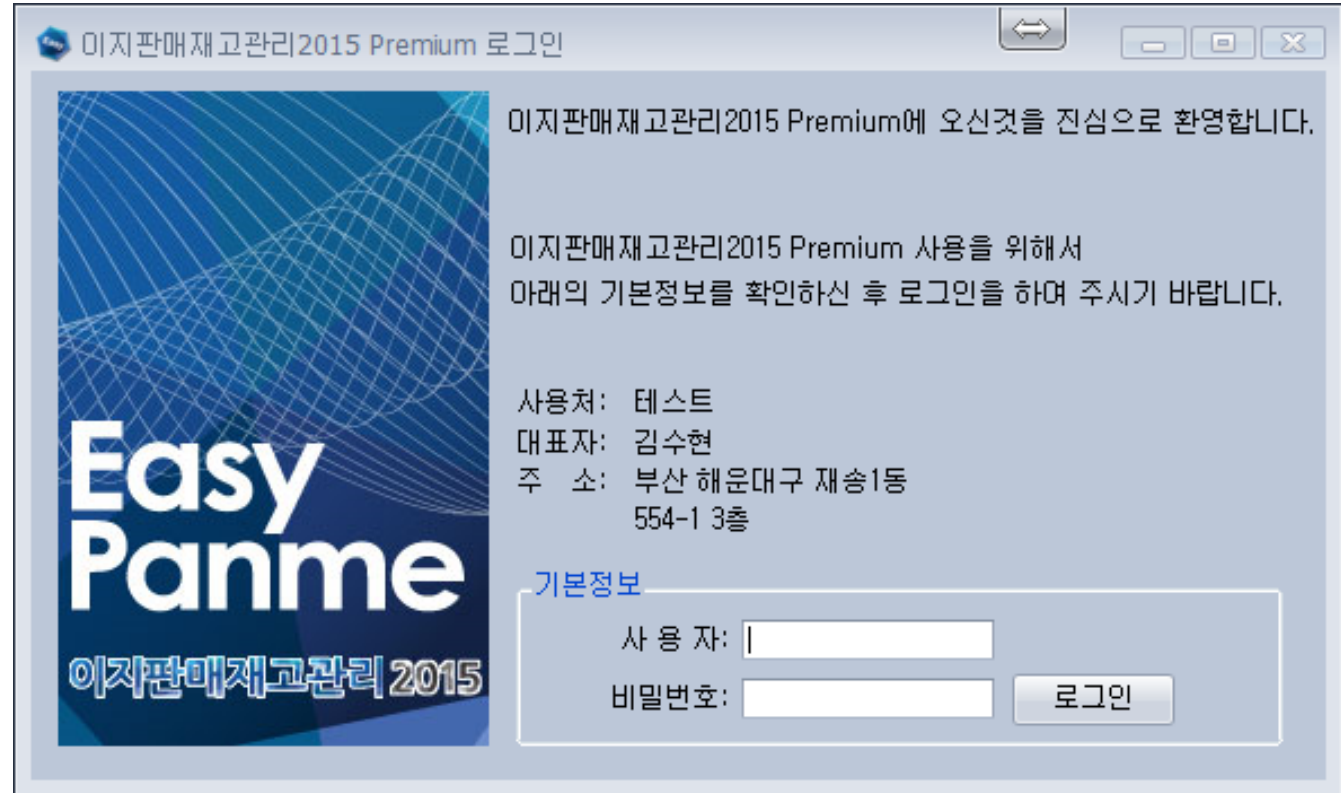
이지판매재고관리2015 Premium 로그인

Easy Panme

이지판매재고관리 2015

이지판매재고관리2015 Premium에 오신것을 진심으로 환영합니다.

이지판매재고관리2015 Premium 사용을 위해서
아래의 기본정보를 확인하신 후 로그인을 하여 주시기 바랍니다.

사용처: 테스트
대표자: 김수현
주 소: 부산 해운대구 재송1동
554-1 3층

기본정보
사 용 자:
비밀번호:
로그인